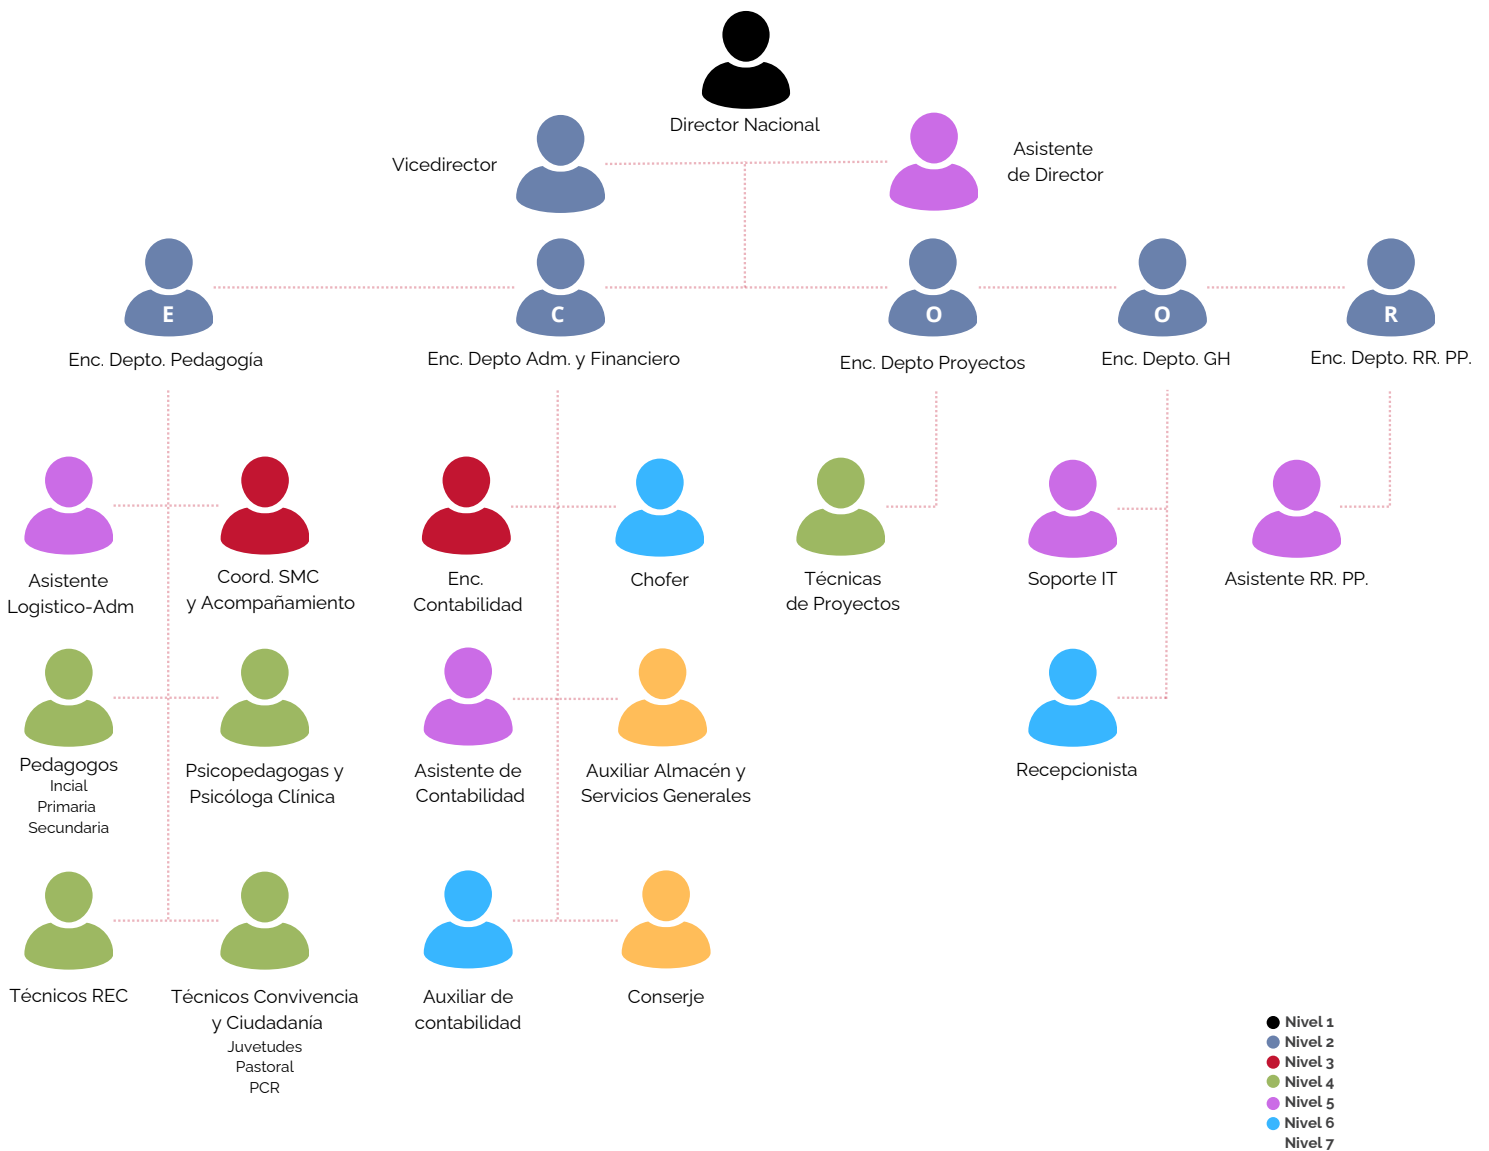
Director Nacional

Vicedirector

Asistente de Director

E
Enc. Depto. Pedagogía

C
Enc. Depto Adm. y Financiero

O
Enc. Depto Proyectos

O
Enc. Depto. GH

R
Enc. Depto. RR. PP.

Asistente Logistico-Adm

Coord. SMC y Acompañamiento

Enc. Contabilidad

Chofer

Técnicas de Proyectos

Soporte IT

Asistente RR. PP.

Pedagogos
Incial
Primaria
Secundaria

Psicopedagogas y Psicóloga Clínica

Asistente de Contabilidad

Auxiliar Almacén y Servicios Generales

Recepcionista

Técnicos REC

Técnicos Convivencia y Ciudadanía
Juvetudes
Pastoral
PCR

Auxiliar de contabilidad

Conserje

Nivel 1
Nivel 2
Nivel 3
Nivel 4
Nivel 5
Nivel 6
Nivel 7